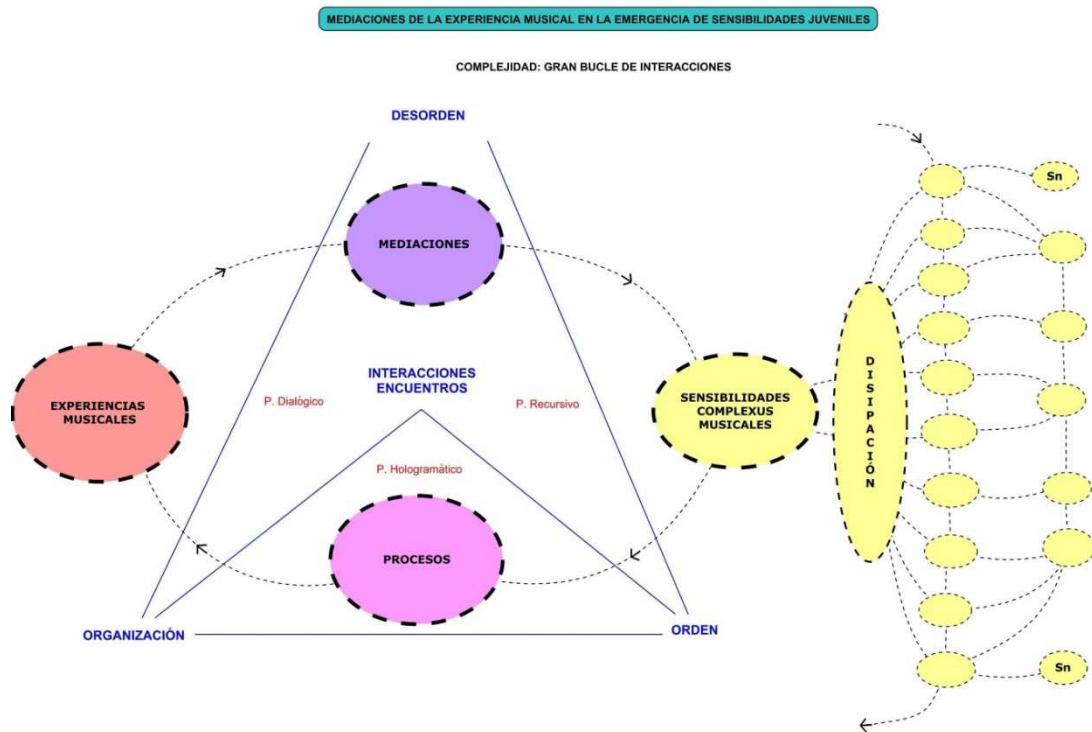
MEDIACIONES DE LA EXPERIENCIA MUSICAL EN LA EMERGENCIA DE SENSIBILIDADES JUVENILES

COMPLEJIDAD: GRAN BUCLE DE INTERACCIONES

DESORDEN

MEDIACIONES

INTERACCIONES ENCUENTROS

P. Dialógico

P. Recursivo

EXPERIENCIAS MUSICALES

SENSIBILIDADES COMPLEXUS MUSICALES

P. Hologramático

PROCESOS

ORGANIZACIÓN

ORDEN

DISIPACIÓN

Sn

Sn